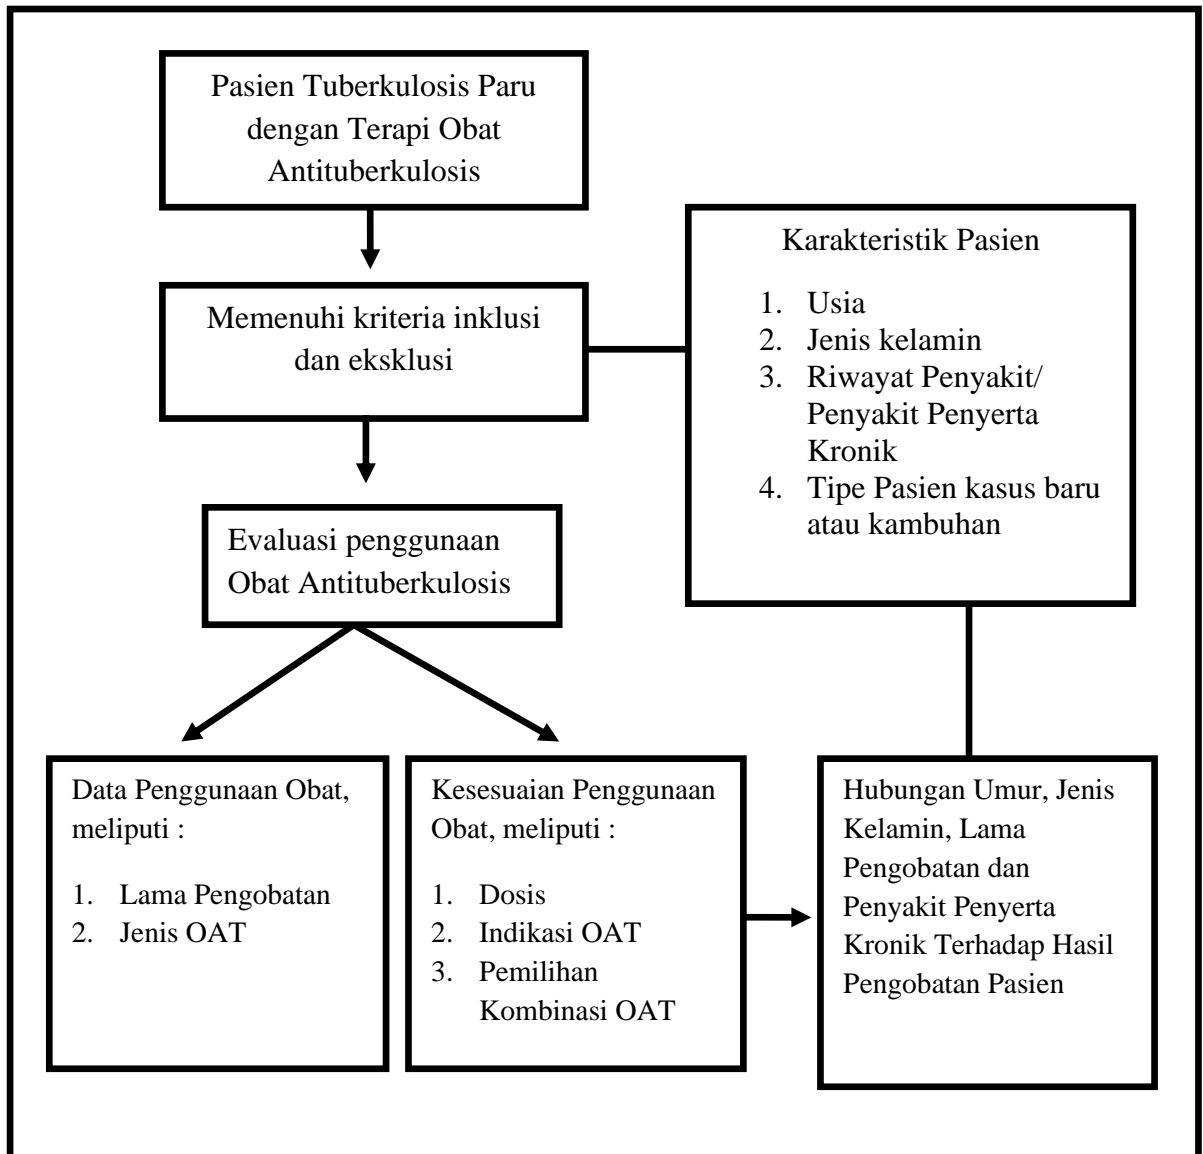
Pasien Tuberkulosis Paru dengan Terapi Obat Antituberkulosis

Memenuhi kriteria inklusi dan eksklusi

Karakteristik Pasien

1. Usia
2. Jenis kelamin
3. Riwayat Penyakit/ Penyakit Penyerta Kronik
4. Tipe Pasien kasus baru atau kambuhan

Evaluasi penggunaan Obat Antituberkulosis

Data Penggunaan Obat, meliputi :

1. Lama Pengobatan
2. Jenis OAT

Kesesuaian Penggunaan Obat, meliputi :

1. Dosis
2. Indikasi OAT
3. Pemilihan Kombinasi OAT

Hubungan Umur, Jenis Kelamin, Lama Pengobatan dan Penyakit Penyerta Kronik Terhadap Hasil Pengobatan Pasien